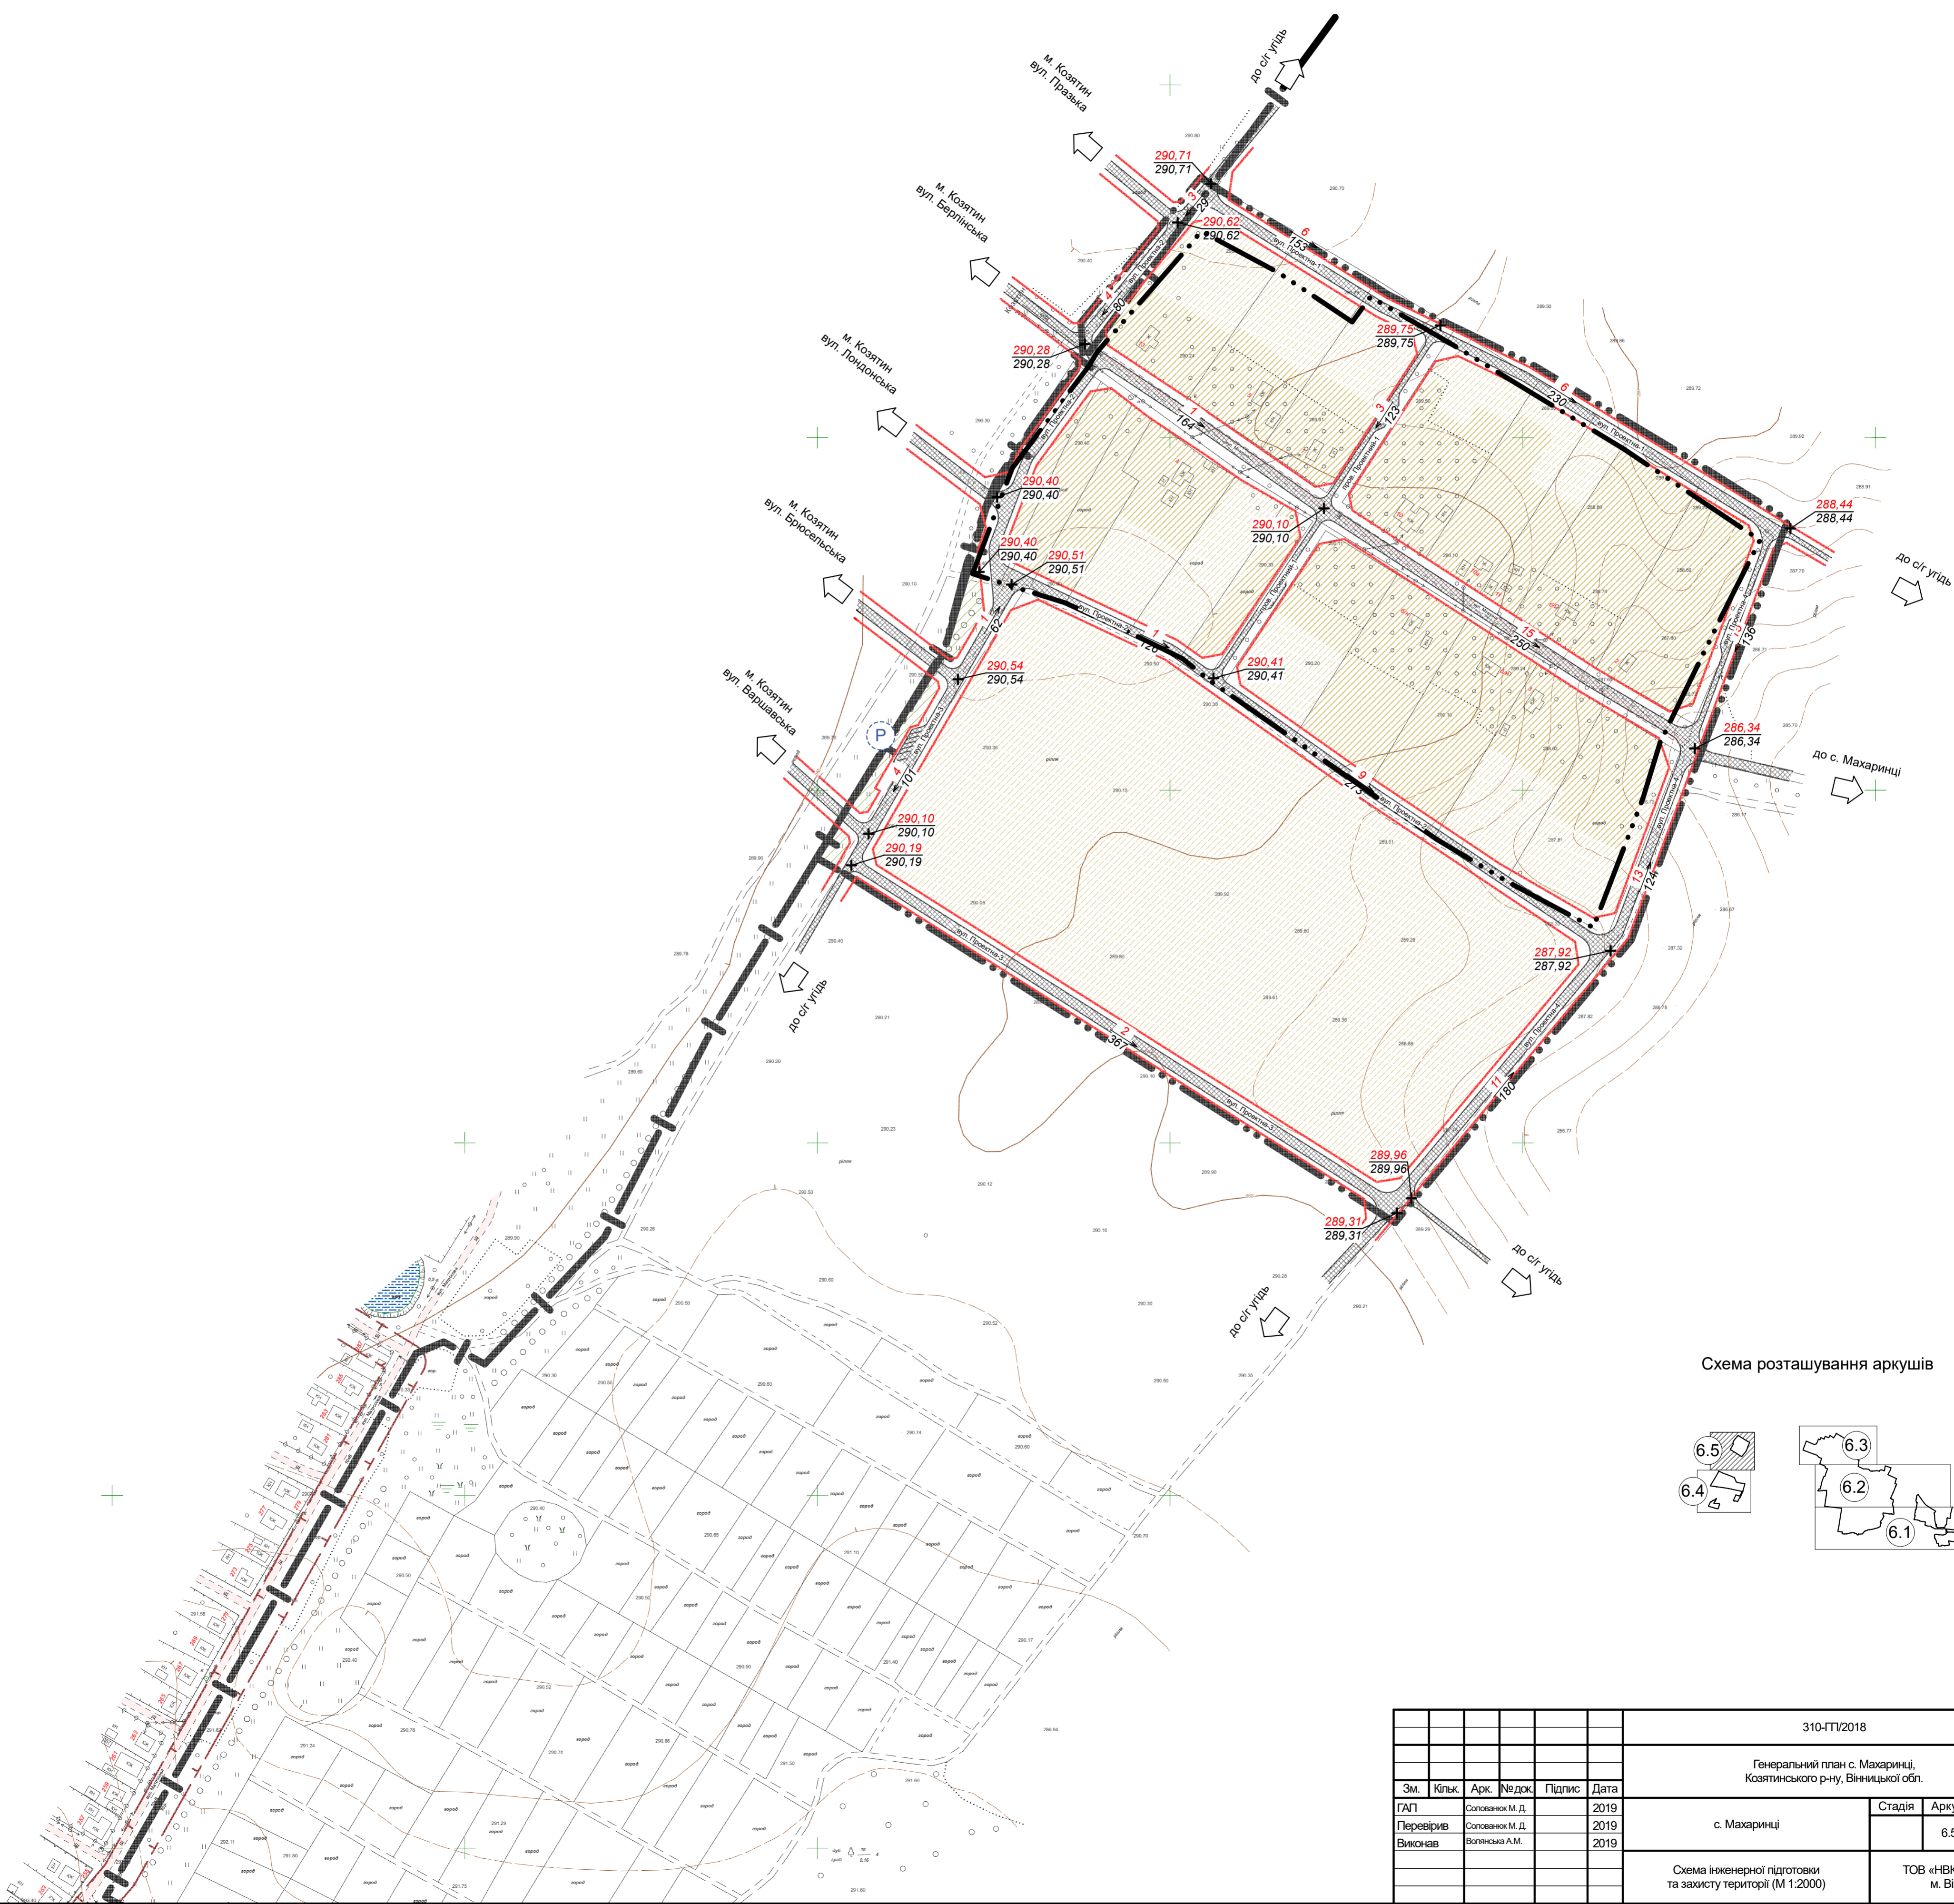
до с/г угідь

м. Козятин
вул. Празька

м. Козятин
вул. Берлінська

м. Козятин
вул. Лондонська

м. Козятин
вул. Брюсельська

м. Козятин
вул. Варшавська

290,71
290,71

290,62
290,62

290,28
290,28

289,75
289,75

290,40
290,40

290,40
290,40

290,51
290,51

290,10
290,10

290,54
290,54

290,41
290,41

288,44
288,44

286,34
286,34

290,10
290,10

290,19
290,19

287,92
287,92

289,96
289,96

289,31
289,31

6
153

3
123

6
230

1
164

15
250

9
275

1
126

2
367

11
180

13
124

5
136

4
101

1
62

80

29

вул. Проектна-1

вул. Проектна-2

вул. Проектна-3

вул. Проектна-4

пров. Проектний-1

до с/г угідь

до с. Махаринці

до с/г угідь

до с/г угідь

до с/г угідь

P

Схема розташування аркушів

6.5
6.3
6.4
6.2
6.1

| Зм. | Кільк. | Арк. | №док. | Підпис | Дата |
|---|---|---|---|---|---|
| ГАП | | Солованюк М. Д. | | | 2019 |
| Перевірив | | Солованюк М. Д. | | | 2019 |
| Виконав | | Волянська А.М. | | | 2019 |

310-ГП/2018

Генеральний план с. Махаринці, Козятинського р-ну, Вінницької обл.

с. Махаринці

Стадія
Арку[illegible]
6.5

Схема інженерної підготовки та захисту території (М 1:2000)

ТОВ «НВ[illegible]
м. Ві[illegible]